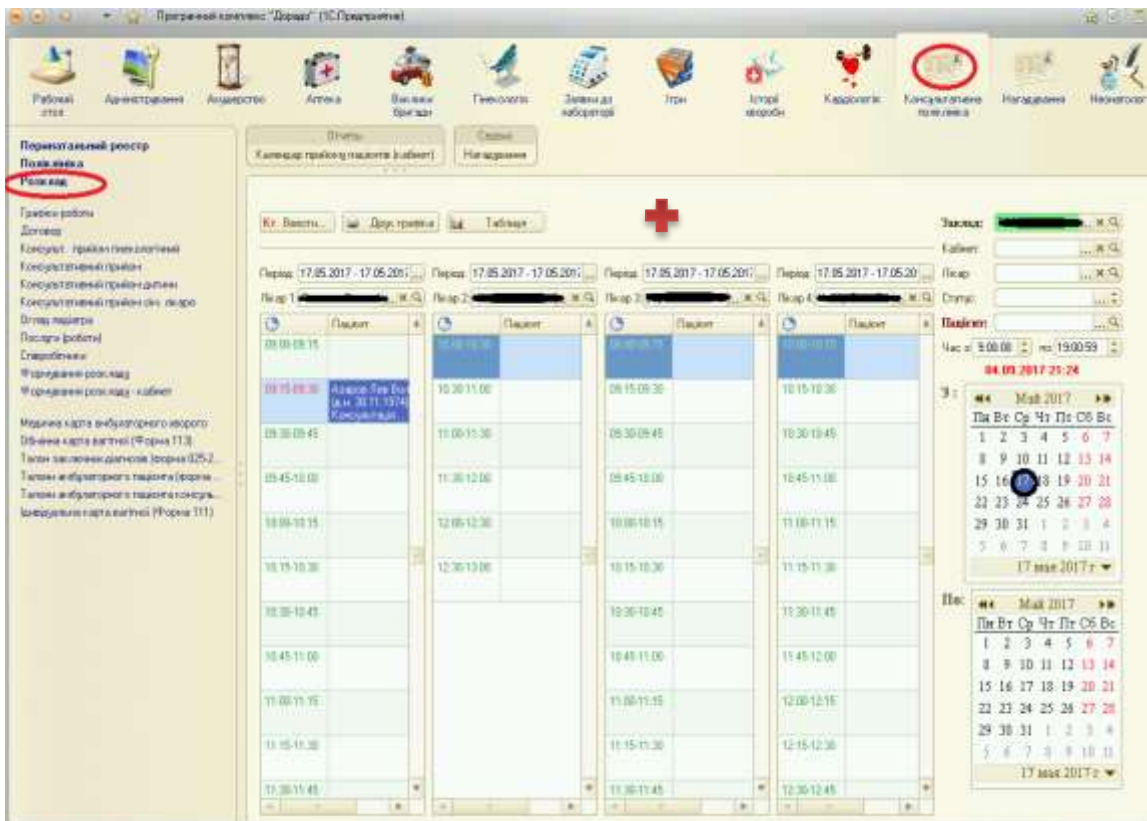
Програмний комплекс "Доварі" (1С:Підприємство)

Робочий стіл
Адміністрування
Акушерство
Аптека
Виїзні бригади
Гінекологія
Заявки до лабораторії
Ігри
Історії хвороби
Кардіологія
Консультативна поліклініка
Нагадування
Неонатологія

Перинатальний реєстр
Поліклініка
Розклад

Графіки роботи
Договір
Консульт. прийом гінекологічний
Консультативний прийом
Консультативний прийом дитини
Консультативний прийом спец. лікаря
Огляд пацієнта
Послуги (роботи)
Співробітники
Формування розкладу
Формування розкладу - кабінет

Медична карта амбулаторного хворого
Обмінна карта вагітної (Форма 113)
Талон заключного діагнозу (форма 025-2...
Талон амбулаторного пацієнта (форма...
Талон амбулаторного пацієнта консульт...
Індивідуальна карта вагітної (Форма 111)

Звіти
Календар прийому пацієнтів (кабінет)
Сервіс
Нагадування

Кл. Ввести...
Друк прийому
Таблиця

Період: 17.05.2017 - 17.05.2017
Лікар 1
Пацієнт
09:00-09:15
09:15-09:30
Азаров Лев Ви... (д.н. 30.11.1974) Консультація...
09:30-09:45
09:45-10:00
10:00-10:15
10:15-10:30
10:30-10:45
10:45-11:00
11:00-11:15
11:15-11:30
11:30-11:45

Період: 17.05.2017 - 17.05.2017
Лікар 2
Пацієнт
10:00-10:30
10:30-11:00
11:00-11:30
11:30-12:00
12:00-12:30
12:30-13:00

Період: 17.05.2017 - 17.05.2017
Лікар 3
Пацієнт
09:00-09:15
09:15-09:30
09:30-09:45
09:45-10:00
10:00-10:15
10:15-10:30
10:30-10:45
10:45-11:00
11:00-11:15
11:15-11:30
11:30-11:45

Період: 17.05.2017 - 17.05.20
Лікар 4
Пацієнт
10:00-10:15
10:15-10:30
10:30-10:45
10:45-11:00
11:00-11:15
11:15-11:30
11:30-11:45
11:45-12:00
12:00-12:15
12:15-12:30
12:30-12:45

Заклад:
Кабінет:
Лікар:
Статус:
Пацієнт:
Час з: 9:00:00 по: 19:00:59
04.09.2017 21:24

З:
Май 2017
Пн Вт Ср Чт Пт Сб Вс
1 2 3 4 5 6 7
8 9 10 11 12 13 14
15 16 17 18 19 20 21
22 23 24 25 26 27 28
29 30 31 1 2 3 4
5 6 7 8 9 10 11
17 мая 2017 г.

По:
Май 2017
Пн Вт Ср Чт Пт Сб Вс
1 2 3 4 5 6 7
8 9 10 11 12 13 14
15 16 17 18 19 20 21
22 23 24 25 26 27 28
29 30 31 1 2 3 4
5 6 7 8 9 10 11
17 мая 2017 г.